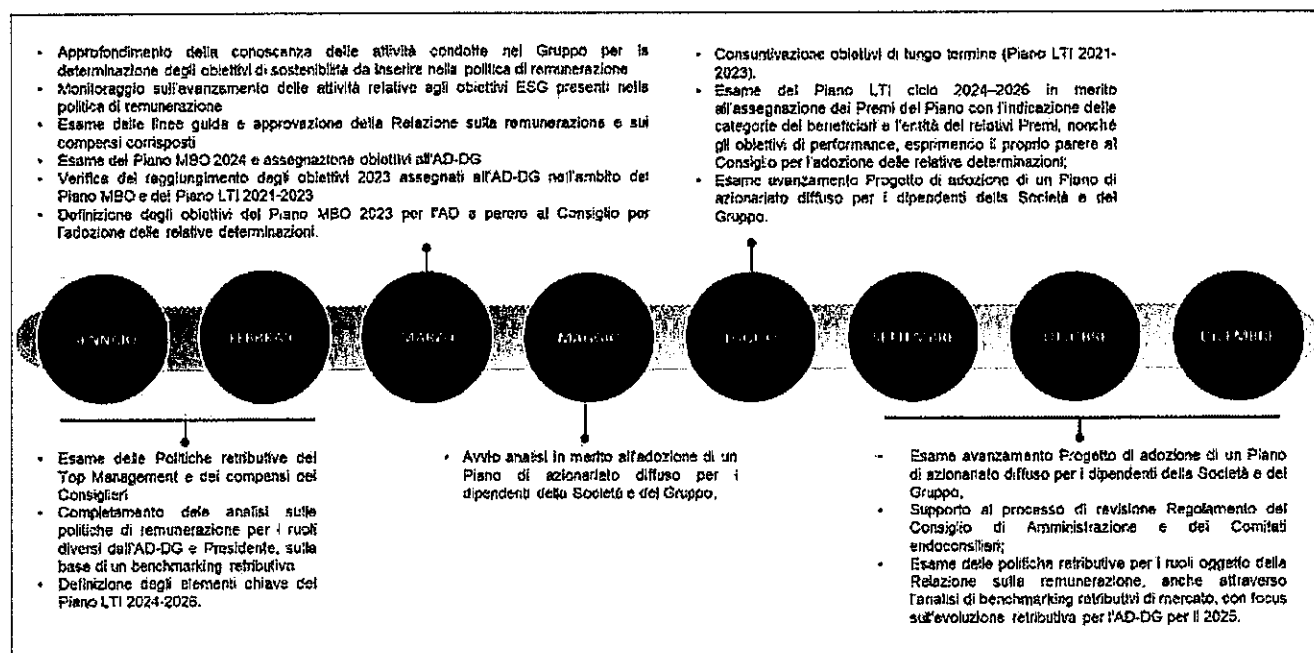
- Approfondimento della conoscenza delle attività condotte nel Gruppo per la determinazione degli obiettivi di sostenibilità da inserire nella politica di remunerazione
- Monitoraggio sull'avanzamento delle attività relative agli obiettivi ESG presenti nella politica di remunerazione
- Esame delle linee guida e approvazione della Relazione sulla remunerazione e sui compensi corrisposti
- Esame del Piano MBO 2024 e assegnazione obiettivi all'AD-DG
- Verifica del raggiungimento degli obiettivi 2023 assegnati all'AD-DG nell'ambito del Piano MBO e del Piano LTI 2021-2023
- Definizione degli obiettivi del Piano MBO 2023 per l'AD e parere al Consiglio per l'adozione delle relative determinazioni.

- Consuntivazione obiettivi di lungo termine (Piano LTI 2021-2023).
- Esame del Piano LTI ciclo 2024-2026 in merito all'assegnazione dei Premi del Piano con l'indicazione delle categorie dei beneficiari e l'entità dei relativi Premi, nonché gli obiettivi di performance, esprimendo il proprio parere al Consiglio per l'adozione delle relative determinazioni;
- Esame avanzamento Progetto di adozione di un Piano di azionariato diffuso per i dipendenti della Società e del Gruppo.

GENNAIO FEBBRAIO MARZO MAGGIO LUGLIO SETTEMBRE OTTOBRE DICEMBRE

- Esame delle Politiche retributive del Top Management e dei compensi dei Consiglieri
- Completamento delle analisi sulle politiche di remunerazione per i ruoli diversi dall'AD-DG e Presidente, sulla base di un benchmarking retributivo
- Definizione degli elementi chiave del Piano LTI 2024-2026.

- Avvio analisi in merito all'adozione di un Piano di azionariato diffuso per i dipendenti della Società e del Gruppo,

- Esame avanzamento Progetto di adozione di un Piano di azionariato diffuso per i dipendenti della Società e del Gruppo,
- Supporto al processo di revisione Regolamento del Consiglio di Amministrazione e dei Comitati endoconsiliari;
- Esame delle politiche retributive per i ruoli oggetto della Relazione sulla remunerazione, anche attraverso l'analisi di benchmarking retributivi di mercato, con focus sull'evoluzione retributiva per l'AD-DG per il 2025.